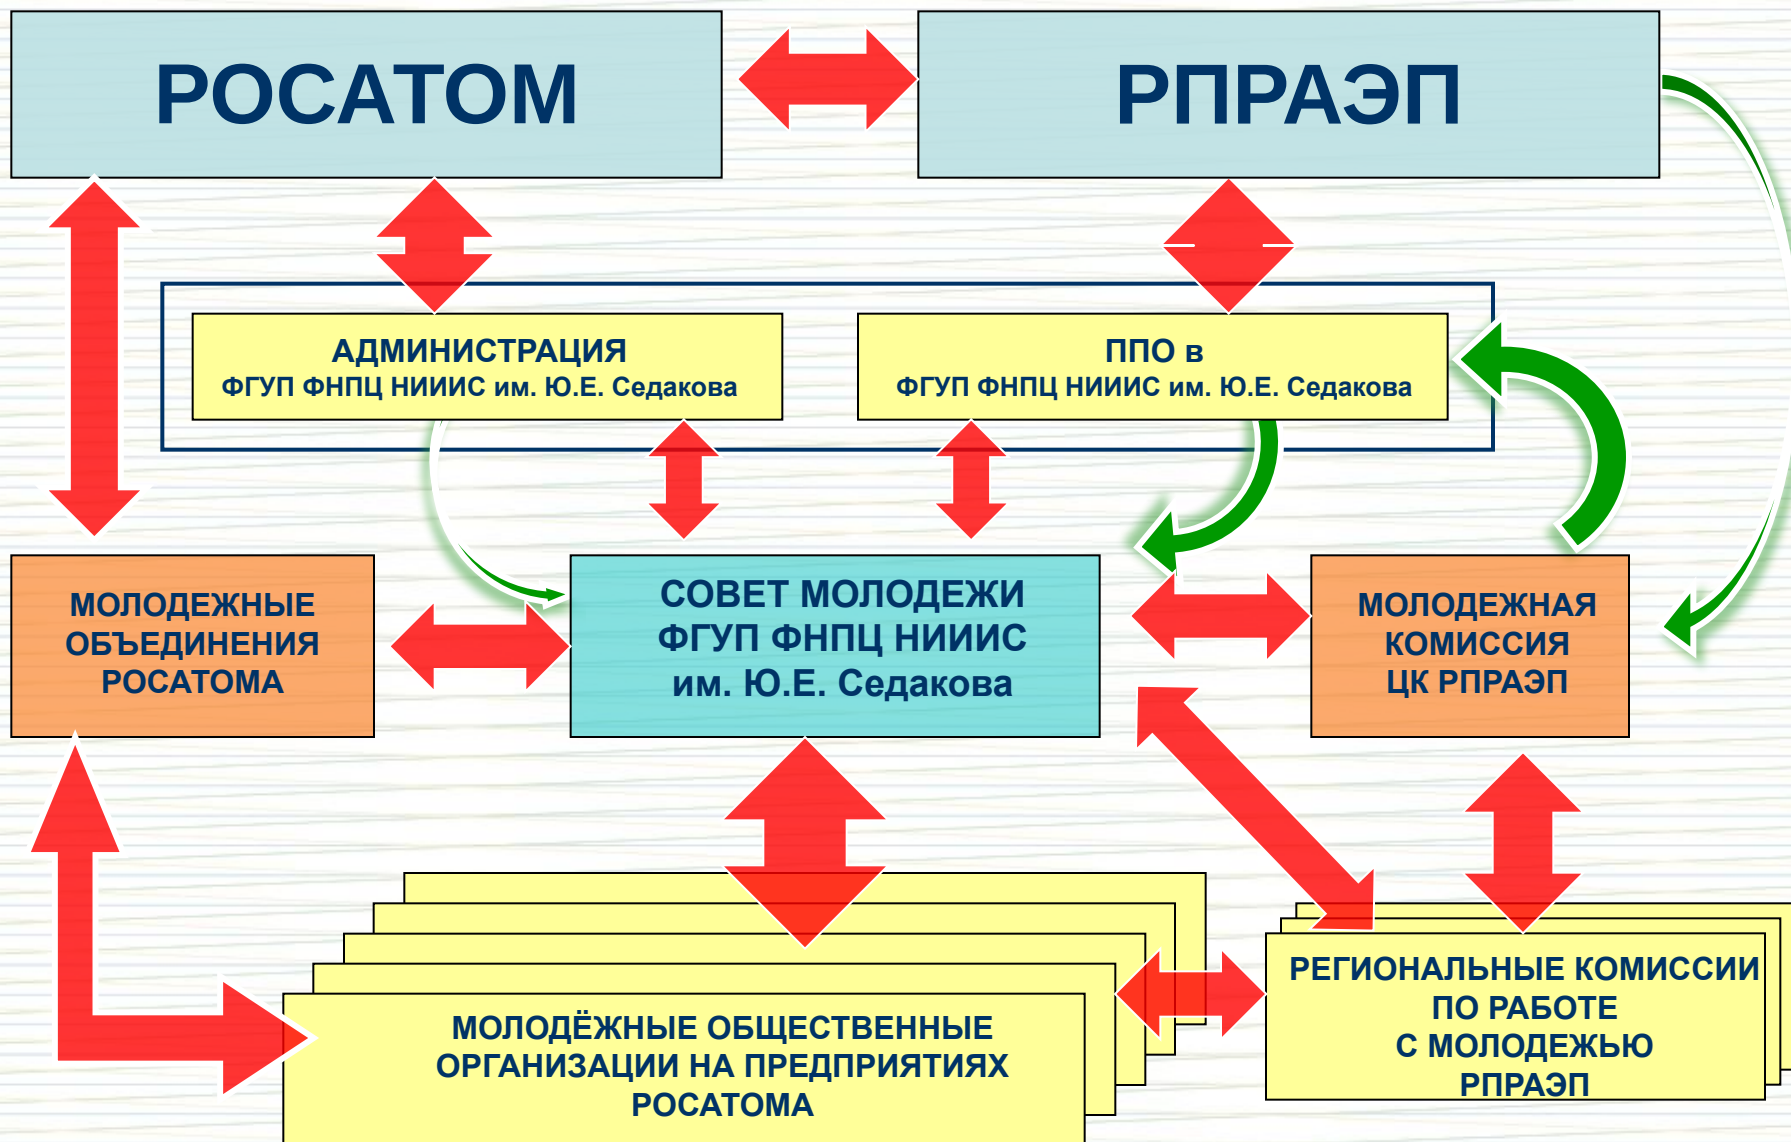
РОСАТОМ

РПРАЭП

АДМИНИСТРАЦИЯ
ФГУП ФНПЦ НИИИС им. Ю.Е. Седакова

ППО в
ФГУП ФНПЦ НИИИС им. Ю.Е. Седакова

МОЛОДЕЖНЫЕ ОБЪЕДИНЕНИЯ РОСАТОМА

СОВЕТ МОЛОДЕЖИ
ФГУП ФНПЦ НИИИС
им. Ю.Е. Седакова

МОЛОДЕЖНАЯ КОМИССИЯ ЦК РПРАЭП

МОЛОДЁЖНЫЕ ОБЩЕСТВЕННЫЕ ОРГАНИЗАЦИИ НА ПРЕДПРИЯТИЯХ РОСАТОМА

РЕГИОНАЛЬНЫЕ КОМИССИИ ПО РАБОТЕ С МОЛОДЕЖЬЮ РПРАЭП